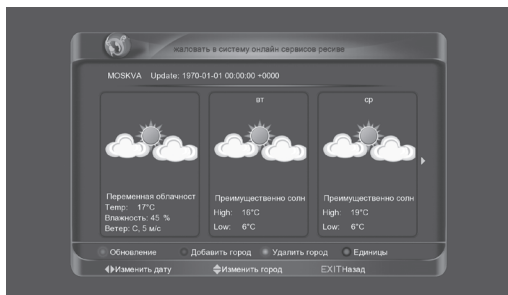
жалсвать в систему онлайн сервисов рескае

MOSKVA Update: 1970-01-01 00:00:00 +0000

Переменная облачност
Temp: 17°C
Влажность: 45 %
Ветер: C, 5 м/с

вт

Преимущественно солн
High: 16°C
Low: 6°C

ср

Преимущественно солн
High: 19°C
Low: 6°C

Обновление
Добавить город
Удалить город
Единицы

Изменить дату
Изменить город
EXITНазад